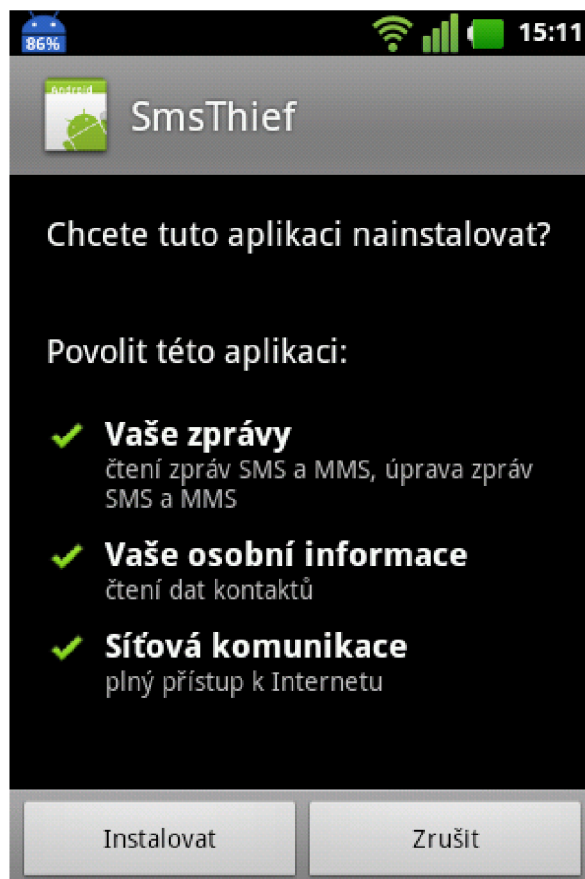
86%

15:11

Android

SmsThief

Chcete tuto aplikaci nainstalovat?

Povolit této aplikaci:

Vaše zprávy
čtení zpráv SMS a MMS, úprava zpráv SMS a MMS

Vaše osobní informace
čtení dat kontaktů

Síťová komunikace
plný přístup k Internetu

Instalovat

Zrušit